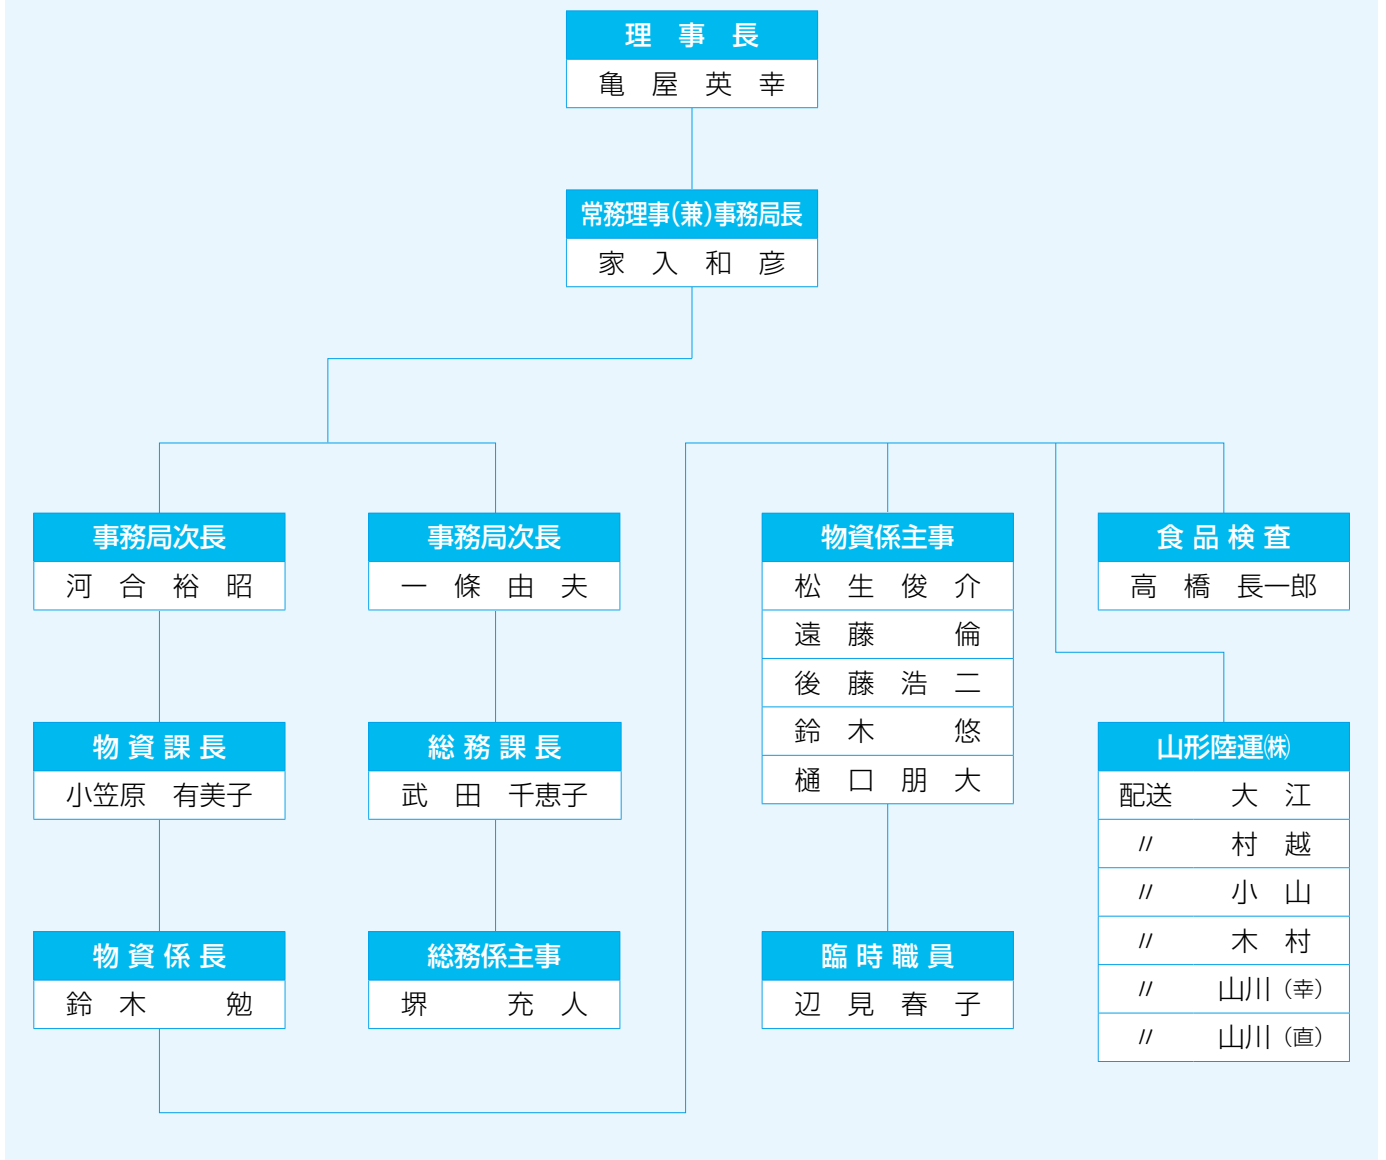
理事長
亀屋英幸

常務理事(兼)事務局長
家入和彦

事務局次長
河合裕昭

物資課長
小笠原 有美子

物資係長
鈴木 勉

事務局次長
一條由夫

総務課長
武田 千恵子

総務係主事
堺 充人

物資係主事
松生俊介
遠藤 倫
後藤浩二
鈴木 悠
樋口朋大

臨時職員
辺見春子

食品検査
高橋 長一郎

山形陸運㈱
配送 大江
〃 村越
〃 小山
〃 木村
〃 山川(幸)
〃 山川(直)